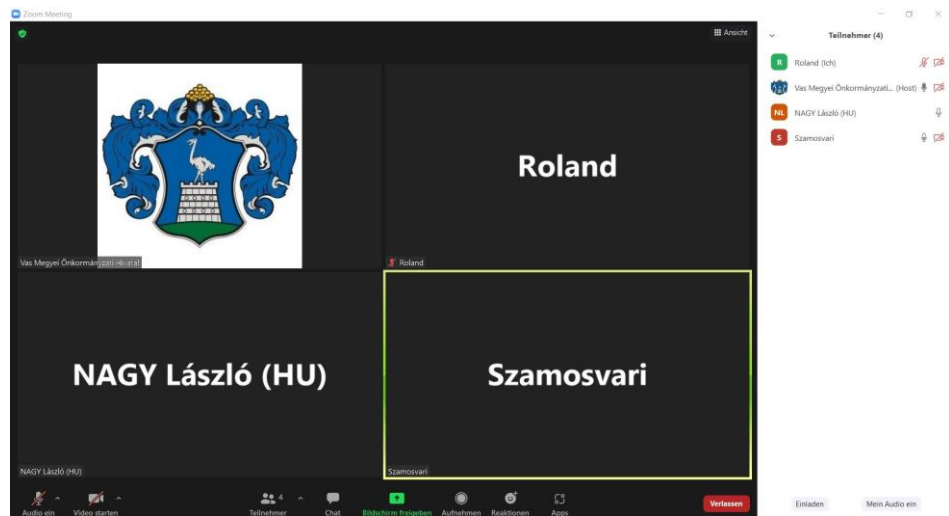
Zoom Meeting

Ansicht

Vas Megyei Önkormányzati Hivatal

Roland

Roland

NAGY László (HU)

NAGY László (HU)

Szamosvari

Szamosvari

Audio ein
Video starten
4
Teilnehmer
Chat
Bildschirm freigeben
Aufnehmen
Reaktionen
Apps
Verlassen

Teilnehmer (4)

R Roland (Ich)
Vas Megyei Önkormányzati... (Host)
NL NAGY László (HU)
S Szamosvari

Einladen
Mein Audio ein